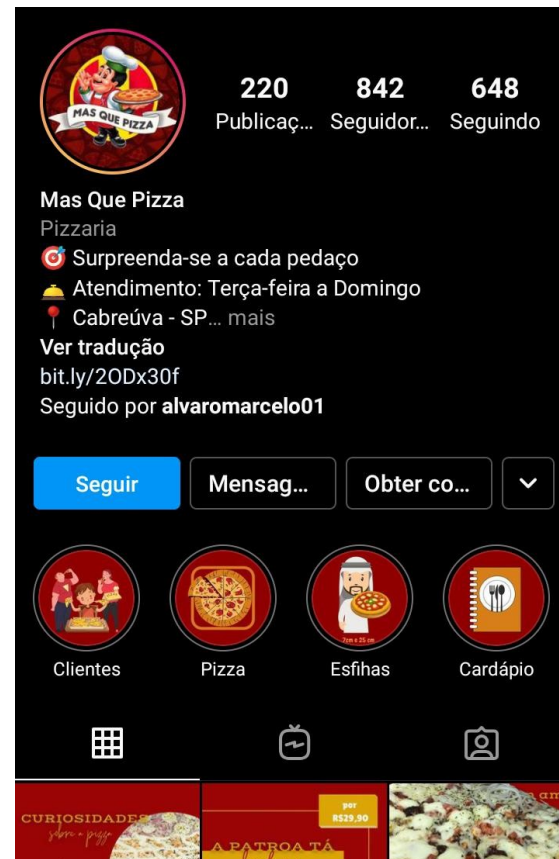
MAS QUE PIZZA

220 Publicaç...
842 Seguidor...
648 Seguindo

Mas Que Pizza
Pizzaria
🎯 Surpreenda-se a cada pedaço
🛎️ Atendimento: Terça-feira a Domingo
📍 Cabreúva - SP... mais
Ver tradução
bit.ly/2ODx30f
Seguido por alvaromarcelo01

Seguir
Mensag...
Obter co...

Clientes
Pizza
7cm x 25 cm
Esfihas
Cardápio

CURIOSIDADES sobre a pizza
por R$29,90
A PATROA TÁ